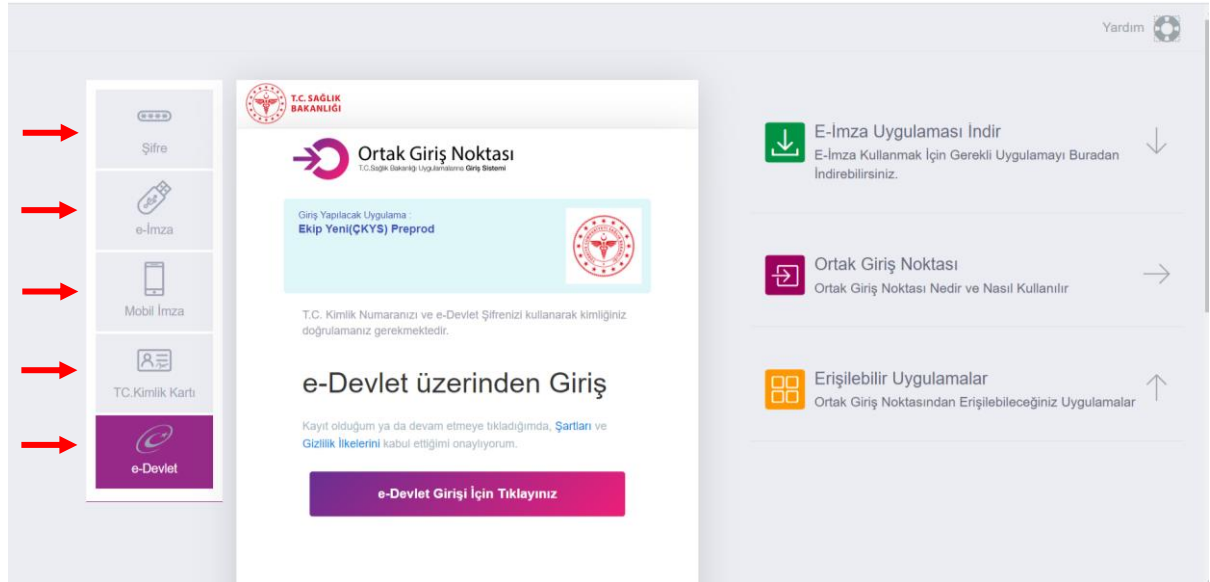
Yardım

Şifre

e-İmza

Mobil İmza

TC.Kimlik Kartı

e-Devlet

T.C. SAĞLIK BAKANLIĞI

Ortak Giriş Noktası
T.C.Sağlık Bakanlığı Uygulamalarına Giriş Sistemi

Giriş Yapılacak Uygulama :
Ekip Yeni(ÇKYS) Preprod

T.C. Kimlik Numaranızı ve e-Devlet Şifrenizi kullanarak kimliğiniz doğrulamanız gerekmektedir.

e-Devlet üzerinden Giriş

Kayıt olduğum ya da devam etmeye tıkladığımda, Şartları ve Gizlilik İlkelerini kabul ettiğimi onaylıyorum.

e-Devlet Girişi İçin Tıklayınız

E-İmza Uygulaması İndir
E-İmza Kullanmak İçin Gerekli Uygulamayı Buradan İndirebilirsiniz.

Ortak Giriş Noktası
Ortak Giriş Noktası Nedir ve Nasıl Kullanılır

Erişilebilir Uygulamalar
Ortak Giriş Noktasından Erişilebileceğiniz Uygulamalar